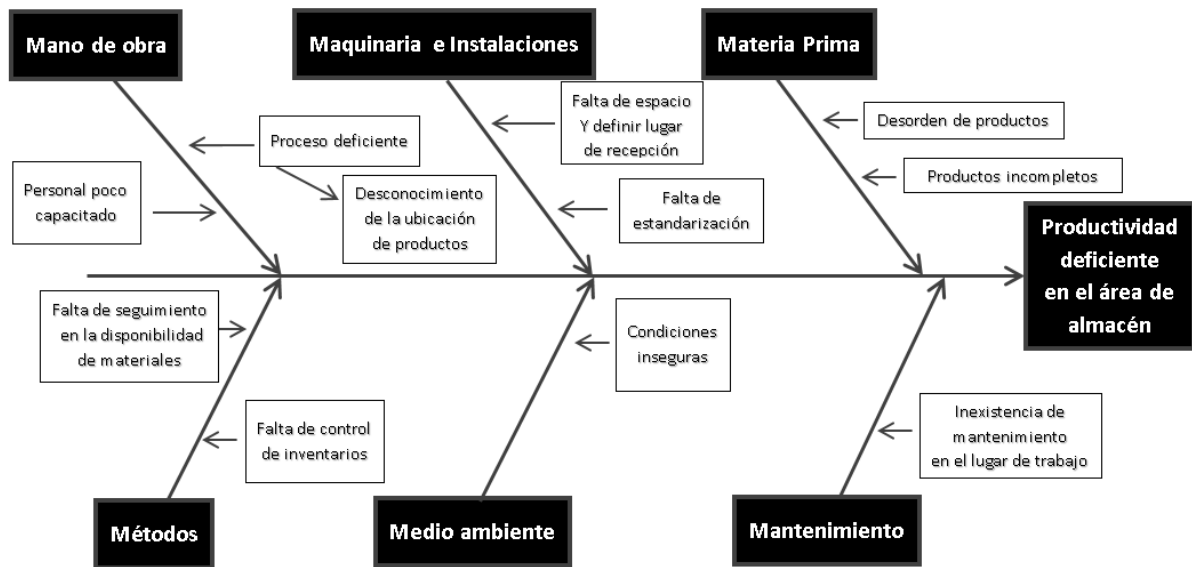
Mano de obra

Maquinaria e Instalaciones

Materia Prima

Proceso deficiente

Falta de espacio Y definir lugar de recepción

Desorden de productos

Personal poco capacitado

Desconocimiento de la ubicación de productos

Falta de estandarización

Productos incompletos

Productividad deficiente en el área de almacén

Falta de seguimiento en la disponibilidad de materiales

Condiciones inseguras

Falta de control de inventarios

Inexistencia de mantenimiento en el lugar de trabajo

Métodos

Medio ambiente

Mantenimiento